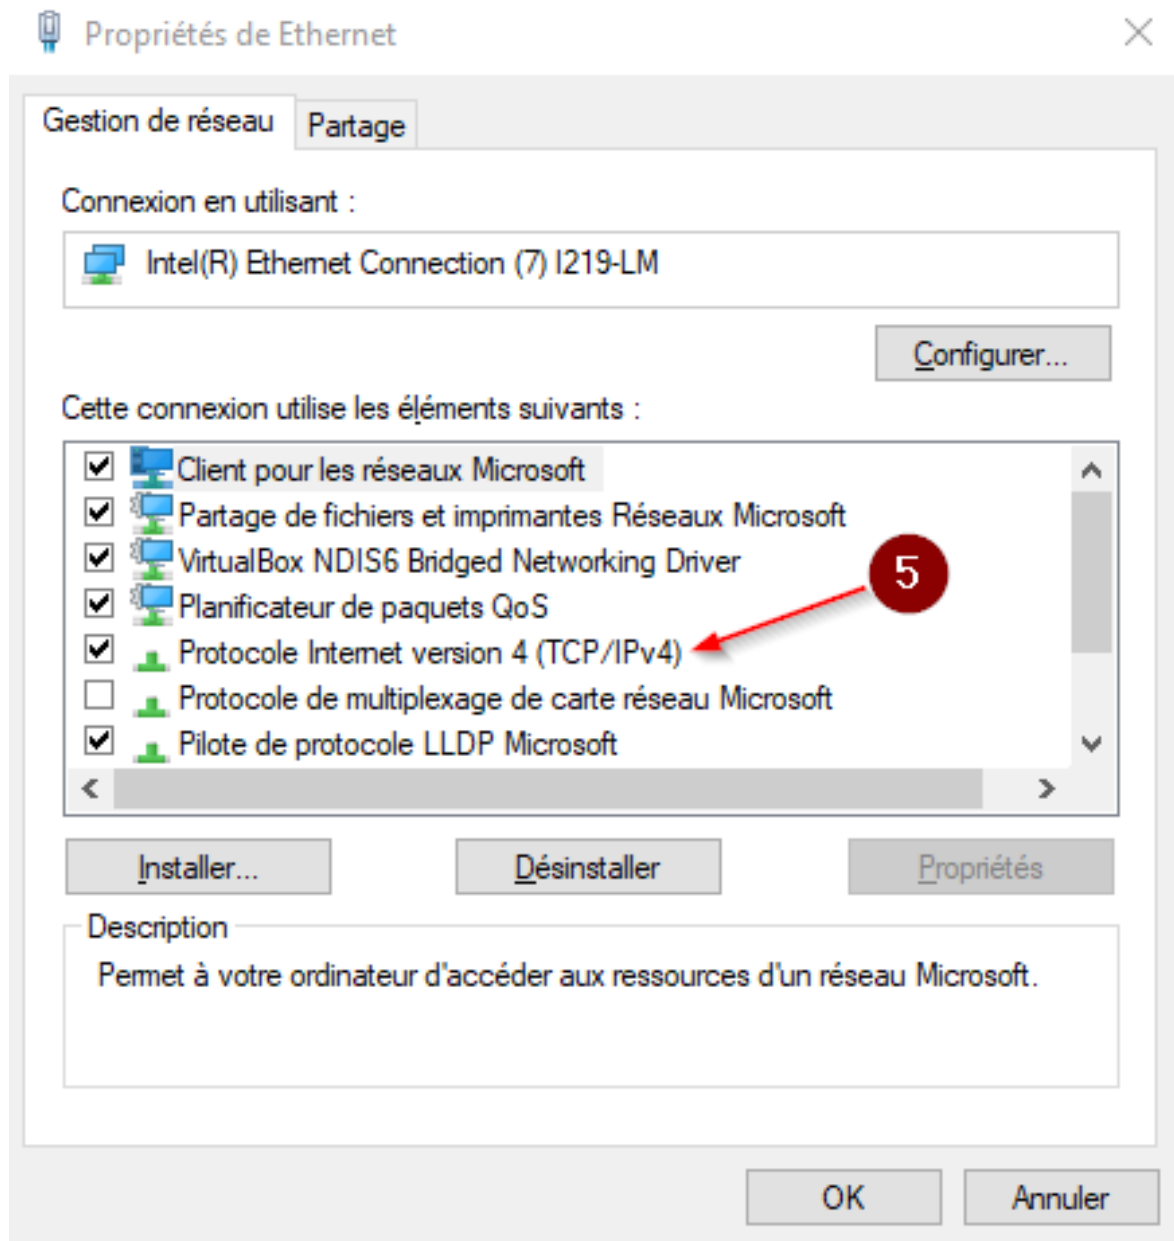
Propriétés de Ethernet

Gestion de réseau
Partage

Connexion en utilisant :

Intel(R) Ethernet Connection (7) I219-LM

Configurer...

Cette connexion utilise les éléments suivants :

Client pour les réseaux Microsoft
Partage de fichiers et imprimantes Réseaux Microsoft
VirtualBox NDIS6 Bridged Networking Driver
Planificateur de paquets QoS
Protocole Internet version 4 (TCP/IPv4)
Protocole de multiplexage de carte réseau Microsoft
Pilote de protocole LLDP Microsoft

5

Installer...
Désinstaller
Propriétés

Description
Permet à votre ordinateur d'accéder aux ressources d'un réseau Microsoft.

OK
Annuler